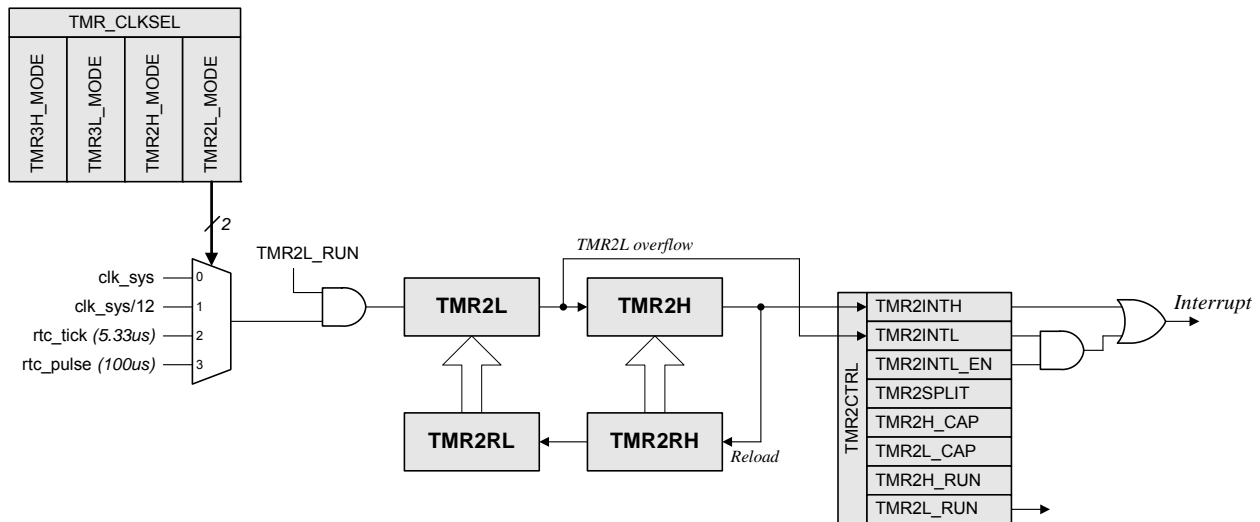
TMR_CLKSEL

TMR3H_MODE
TMR3L_MODE
TMR2H_MODE
TMR2L_MODE

2

clk_sys
clk_sys/12
rtc_tick (5.33us)
rtc_pulse (100us)

0
1
2
3

TMR2L_RUN

TMR2L overflow

TMR2L

TMR2H

TMR2RL

TMR2RH

Reload

TMR2CTRL

TMR2INTH
TMR2INTL
TMR2INTL_EN
TMR2SPLIT
TMR2H_CAP
TMR2L_CAP
TMR2H_RUN
TMR2L_RUN

Interrupt